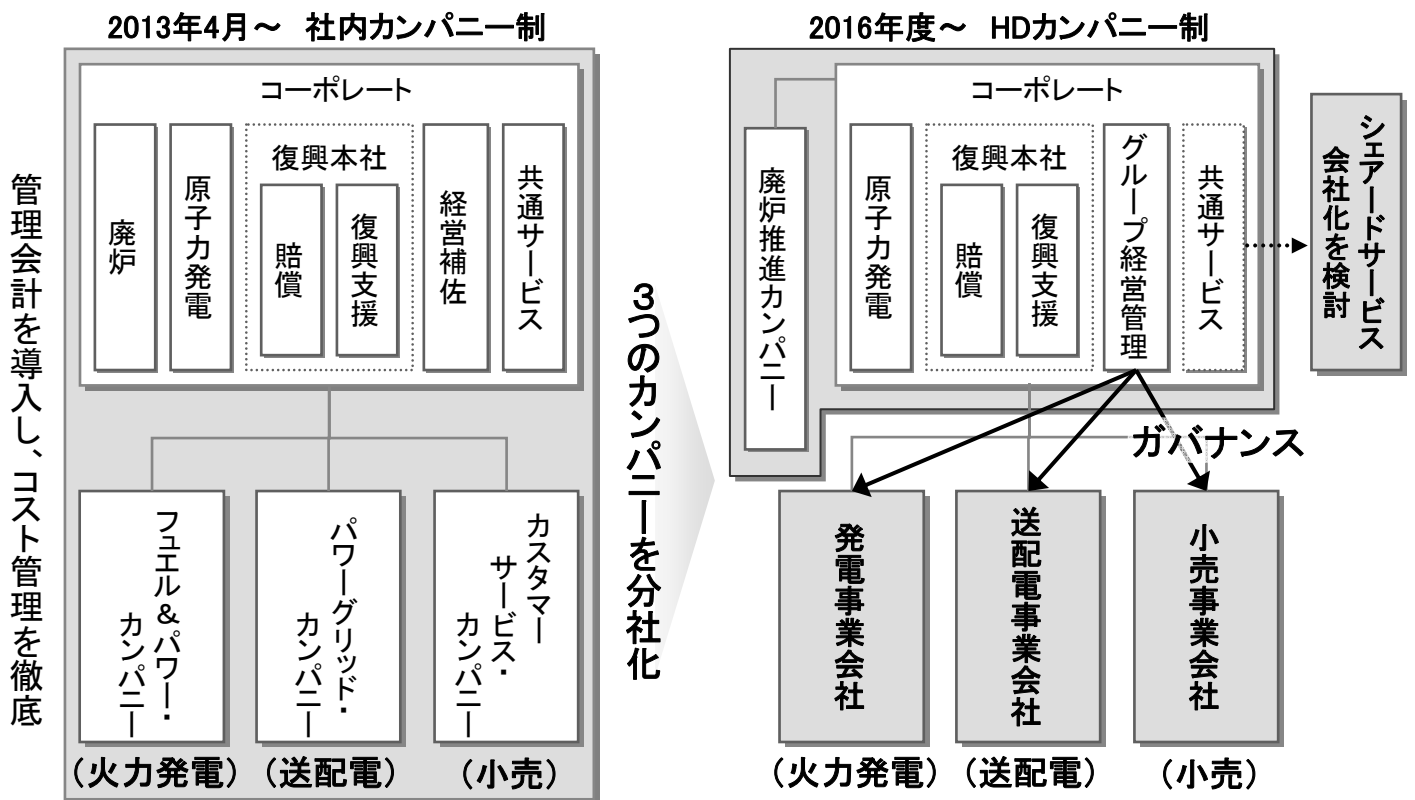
2013年4月～ 社内カンパニー制

管理会計を導入し、コスト管理を徹底

コーポレート

廃炉

原子力発電

復興本社

賠償

復興支援

経営補佐

共通サービス

フュエル＆パワー・カンパニー

パワーグリッド・カンパニー

カスタマーサービス・カンパニー

（火力発電） （送配電） （小売）

3つのカンパニーを分社化

2016年度～ HDカンパニー制

廃炉推進カンパニー

コーポレート

原子力発電

復興本社

賠償

復興支援

グループ経営管理

共通サービス

シェアードサービス会社化を検討

ガバナンス

発電事業会社

送配電事業会社

小売事業会社

（火力発電） （送配電） （小売）